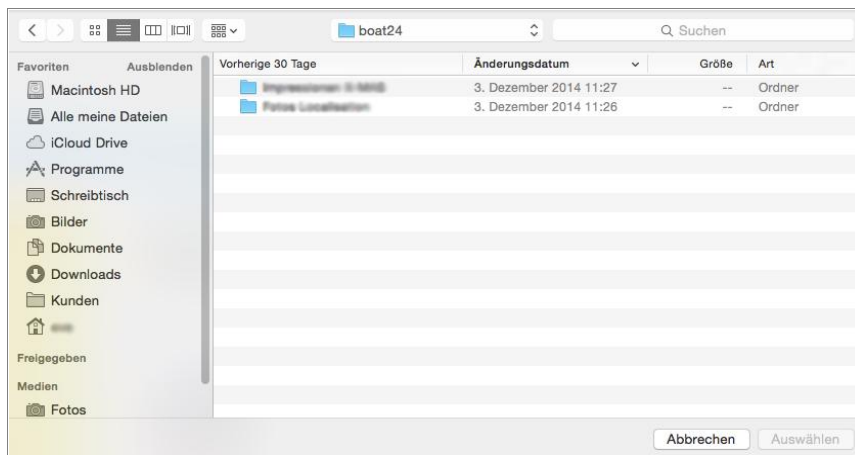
boat24

Suchen

Favoriten Ausblenden

Macintosh HD

Alle meine Dateien

iCloud Drive

Programme

Schreibtisch

Bilder

Dokumente

Downloads

Kunden

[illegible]

Freigegeben

Medien

Fotos

| Vorherige 30 Tage | Änderungsdatum | Größe | Art |
|---|---|---|---|
| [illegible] | 3. Dezember 2014 11:27 | -- | Ordner |
| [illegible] | 3. Dezember 2014 11:26 | -- | Ordner |

Abbrechen

Auswählen